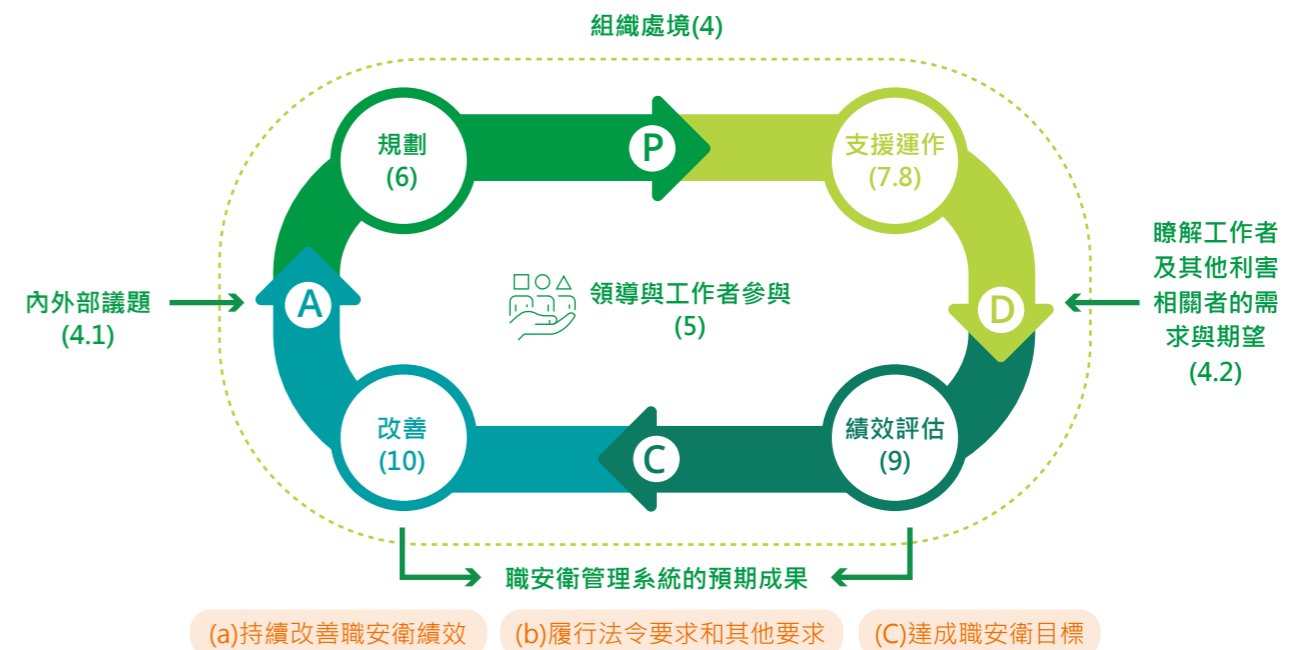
組織處境(4)

規劃
(6)

P

支援運作
(7.8)

內外部議題
(4.1)

A

領導與工作者參與
(5)

D

瞭解工作者
及其他利害
相關者的需
求與期望
(4.2)

改善
(10)

C

績效評估
(9)

職安衛管理系統的預期成果

(a)持續改善職安衛績效

(b)履行法令要求和其他要求

(C)達成職安衛目標